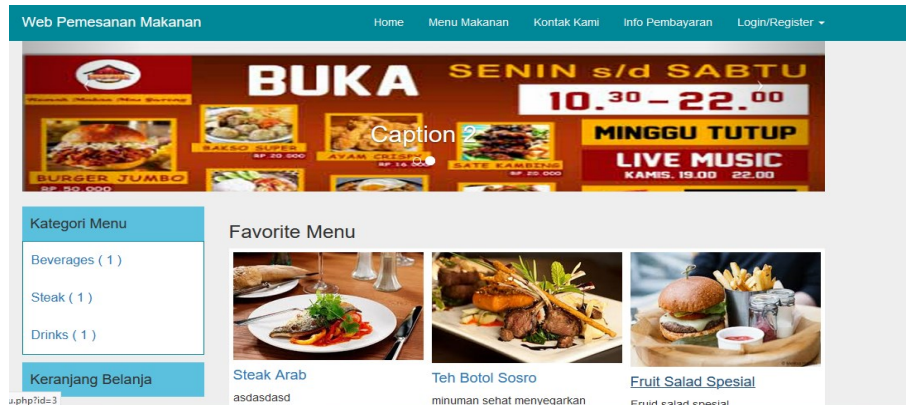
Web Pemesanan Makanan

Home Menu Makanan Kontak Kami Info Pembayaran Login/Register

BUKA SENIN s/d SABTU
$10.^{30} - 22.^{00}$
MINGGU TUTUP
LIVE MUSIC
KAMIS. 19.00 22.00
BAKSO SUPER
AYAM CRISPY
SATE KAMBING
BURGER JUMBO

Caption 2

Kategori Menu

Beverages ( 1 )

Steak ( 1 )

Drinks ( 1 )

Keranjang Belanja

Favorite Menu

Steak Arab
asdasdasd

Teh Botol Sosro
minuman sehat menyegarkan

Fruit Salad Spesial
Fruid salad spesial

u.php?id=3